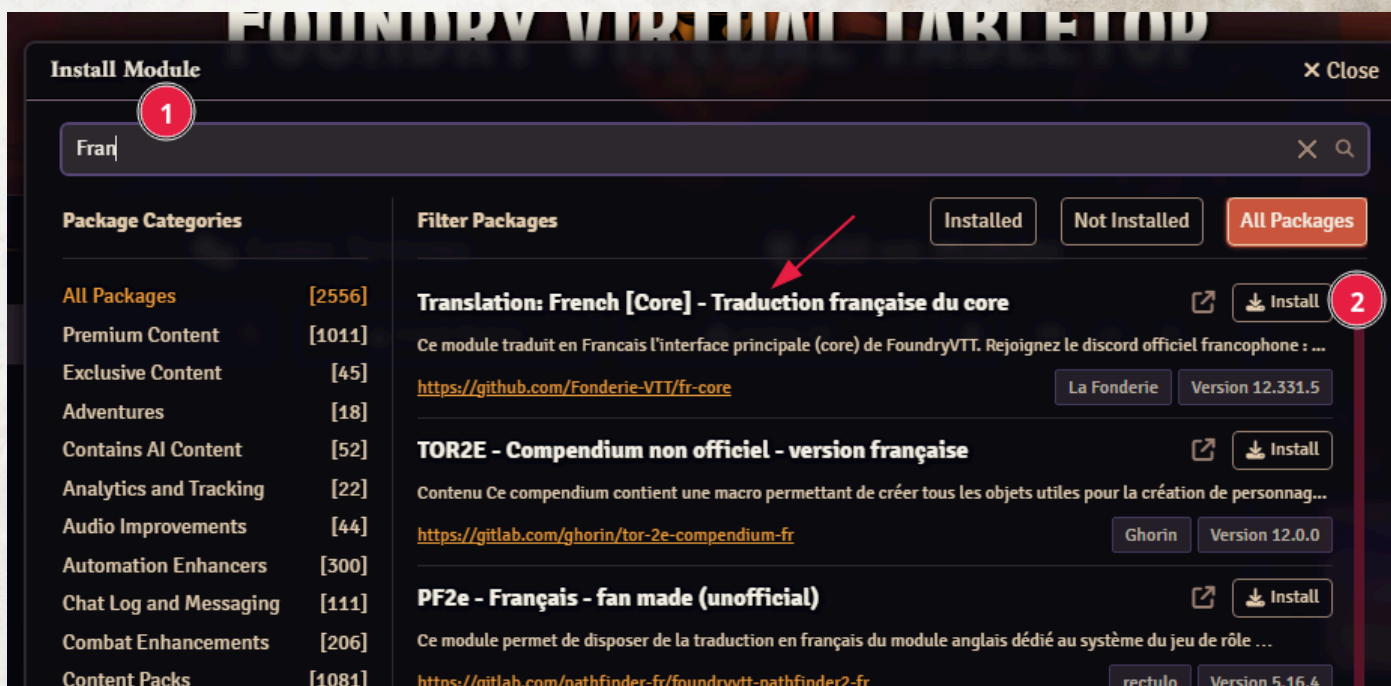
FOUNDRY VIRTUAL TABLETOP

Install Module

✕ Close

1

Fran

Package Categories

| | |
|---|---|
| All Packages | [2556] |
| Premium Content | [1011] |
| Exclusive Content | [45] |
| Adventures | [18] |
| Contains AI Content | [52] |
| Analytics and Tracking | [22] |
| Audio Improvements | [44] |
| Automation Enhancers | [300] |
| Chat Log and Messaging | [111] |
| Combat Enhancements | [206] |
| Content Packs | [1081] |

Filter Packages

Installed

Not Installed

All Packages

Translation: French [Core] - Traduction française du core

Install

2

Ce module traduit en Francais l'interface principale (core) de FoundryVTT. Rejoignez le discord officiel francophone : ...

https://github.com/Fonderie-VTT/fr-core

La Fonderie

Version 12.331.5

TOR2E - Compendium non officiel - version française

Install

Contenu Ce compendium contient une macro permettant de créer tous les objets utiles pour la création de personnag...

https://gitlab.com/ghorin/tor-2e-compendium-fr

Ghorin

Version 12.0.0

PF2e - Français - fan made (unofficial)

Install

Ce module permet de disposer de la traduction en français du module anglais dédié au système du jeu de rôle ...

https://gitlab.com/pathfinder-fr/foundryvtt-pathfinder2-fr

rectulo

Version 5.16.4